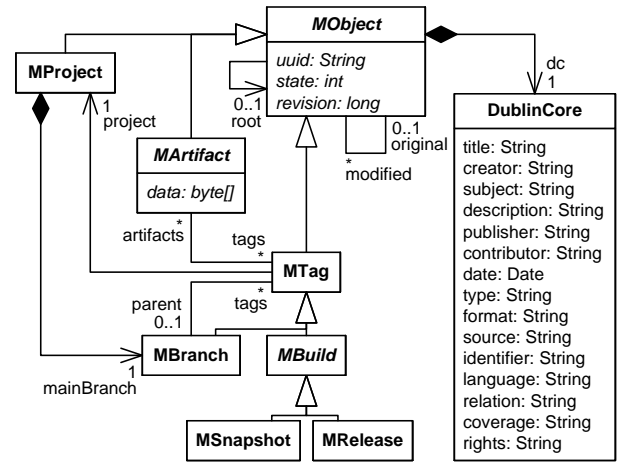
MObject
uuid: String
state: int
revision: long

0..1
root

0..1
original

*
modified

dc
1

DublinCore
title: String
creator: String
subject: String
description: String
publisher: String
contributor: String
date: Date
type: String
format: String
source: String
identifier: String
language: String
relation: String
coverage: String
rights: String

MProject

1
project

MArtifact
data: byte[]

*
artifacts

tags
*

MTag

parent
0..1

*
tags

MBranch

MBuild

1
mainBranch

MSnapshot

MRelease